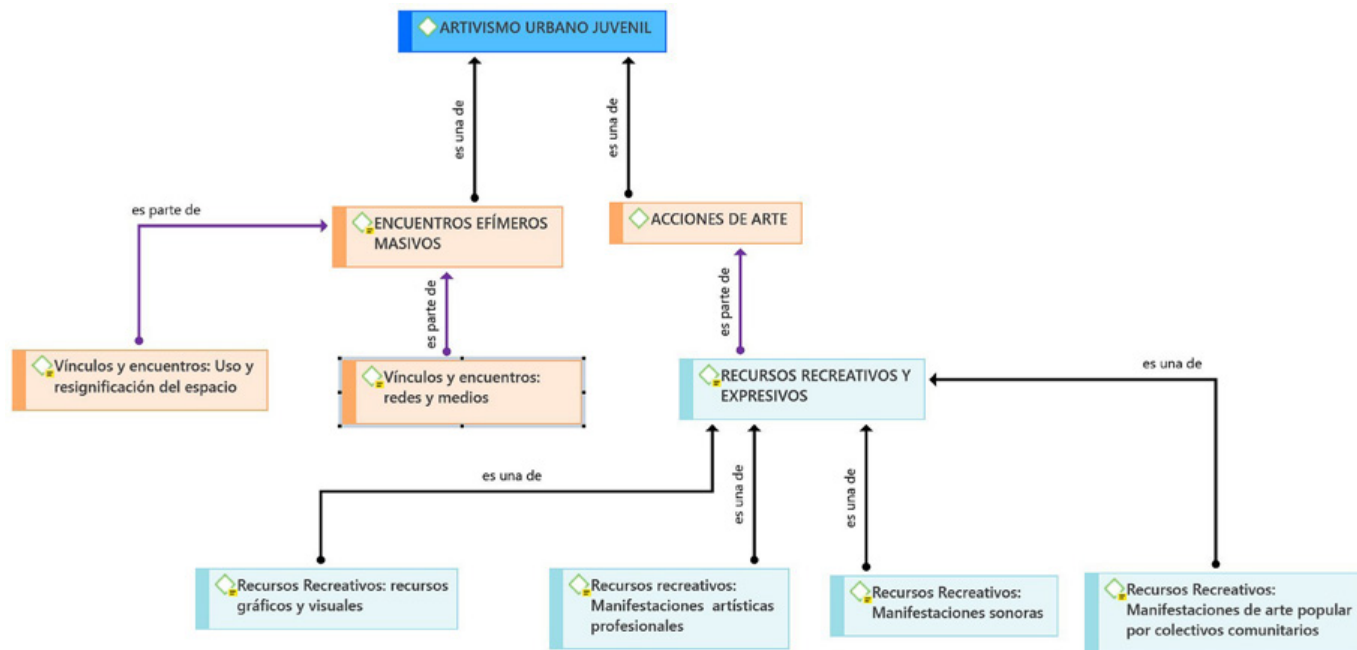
ARTIVISMO URBANO JUVENIL

es una de

es una de

es parte de

ENCUENTROS EFÍMEROS MASIVOS

ACCIONES DE ARTE

es parte de

es parte de

Vínculos y encuentros: Uso y resignificación del espacio

Vínculos y encuentros: redes y medios

RECURSOS RECREATIVOS Y EXPRESIVOS

es una de

es una de

es una de

es una de

Recursos Recreativos: recursos gráficos y visuales

Recursos recreativos: Manifestaciones artísticas profesionales

Recursos Recreativos: Manifestaciones sonoras

Recursos Recreativos: Manifestaciones de arte popular por colectivos comunitarios